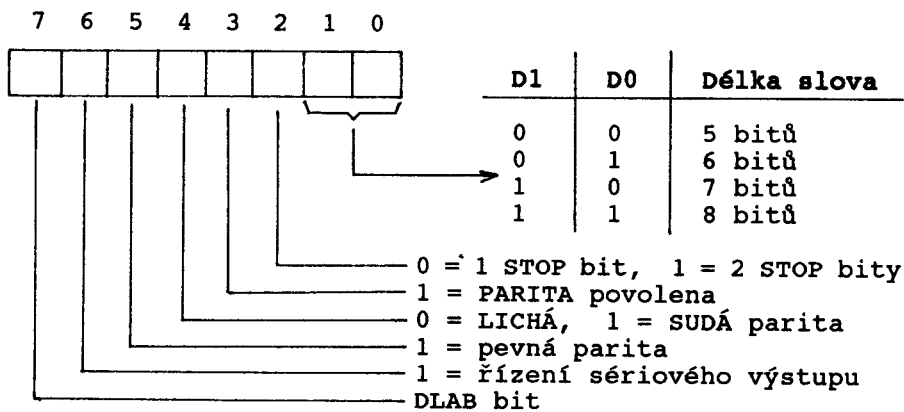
7 6 5 4 3 2 1 0

| D1 | D0 | Délka slova |
|---|---|---|
| 0 | 0 | 5 bitů |
| 0 | 1 | 6 bitů |
| 1 | 0 | 7 bitů |
| 1 | 1 | 8 bitů |

0 = 1 STOP bit, 1 = 2 STOP bity
1 = PARITA povolena
0 = LICHÁ, 1 = SUDÁ parita
1 = pevná parita
1 = řízení sériového výstupu
DLAB bit